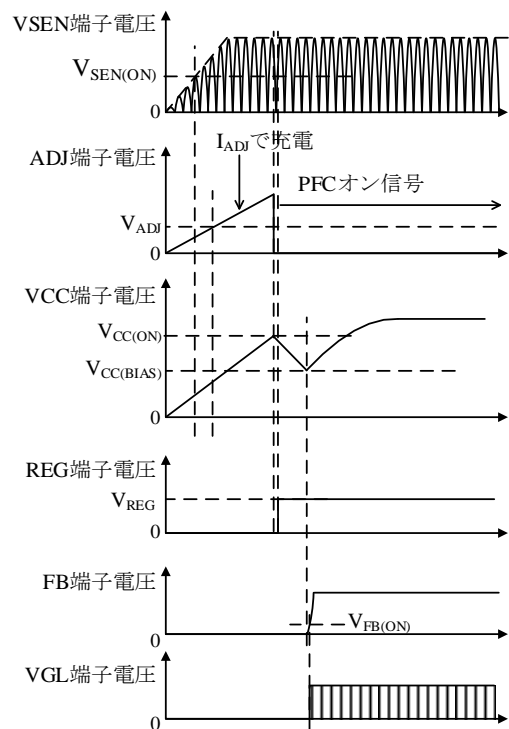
VSEN端子電圧

$V_{SEN(ON)}$

0

$I_{ADJ}$で充電

ADJ端子電圧

PFCオン信号

$V_{ADJ}$

0

VCC端子電圧

$V_{CC(ON)}$

$V_{CC(BIAS)}$

0

REG端子電圧

$V_{REG}$

0

FB端子電圧

0

$V_{FB(ON)}$

VGL端子電圧

0